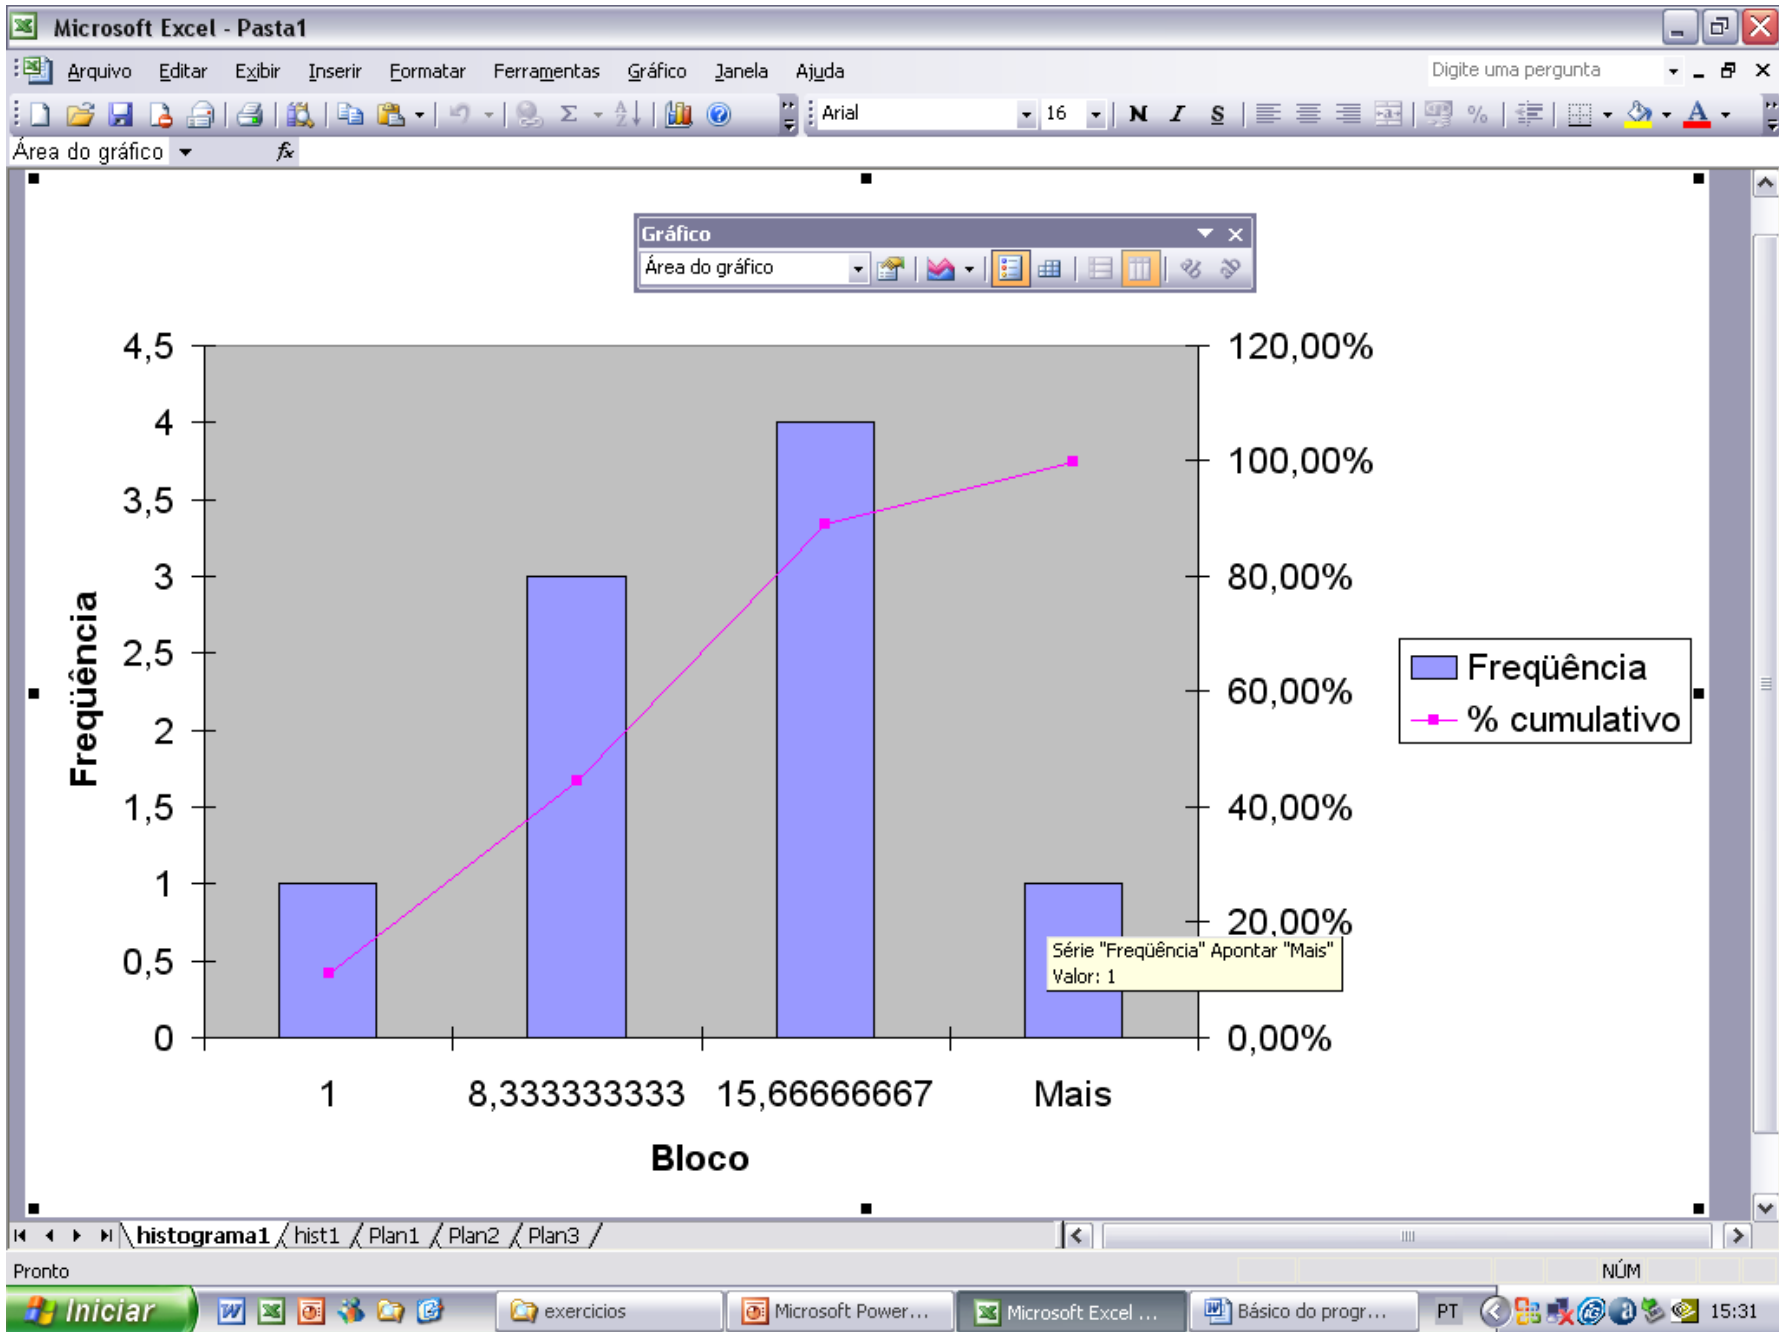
Microsoft Excel - Pasta1

Arquivo Editar Exibir Inserir Formatar Ferramentas Gráfico Janela Ajuda

Digite uma pergunta

Arial 16 N I S

Área do gráfico

Gráfico

Área do gráfico

4,5
4
3,5
3
2,5
2
1,5
1
0,5
0

Freqüência

120,00%
100,00%
80,00%
60,00%
40,00%
20,00%
0,00%

Freqüência
% cumulativo

Série "Freqüência" Apontar "Mais"
Valor: 1

1 8,333333333 15,66666667 Mais

Bloco

histograma1 hist1 Plan1 Plan2 Plan3

Pronto

NÚM

Iniciar

exercicios

Microsoft Power...

Microsoft Excel ...

Básico do progr...

PT

15:31